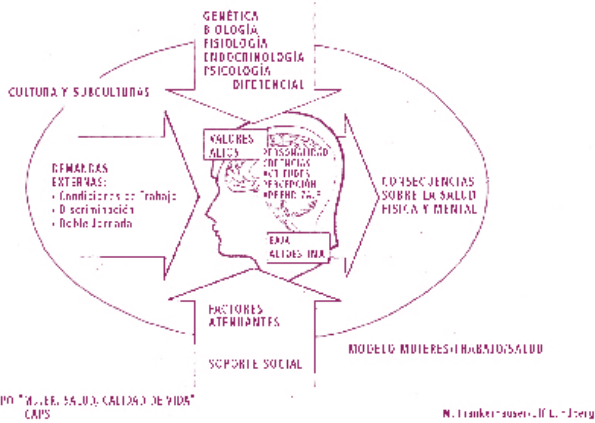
GENÉTICA
BIOLOGÍA
FISIOLOGÍA
ENDOCRINOLOGÍA
PSICOLOGÍA
DIFERENCIAL

CULTURA Y SUBCULTURAS

DEMANDAS EXTERNAS:
• Condiciones de Trabajo
• Discriminación
• Doble Jornada

VALORES ALTOS

PERSONALIDAD
CREENCIAS
ACTITUDES
PERCEPCIÓN
APRENDIZAJE

BAJA
ALTOS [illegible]

CONSECUENCIAS SOBRE LA SALUD FÍSICA Y MENTAL

FACTORES ATENUANTES

SOPORTE SOCIAL

MODELO MUJERES/TRABAJO/SALUD

PD "MUJER, SALUD, CALIDAD DE VIDA"
CAPS

M. Frankenhaeuser/U. L. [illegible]berg